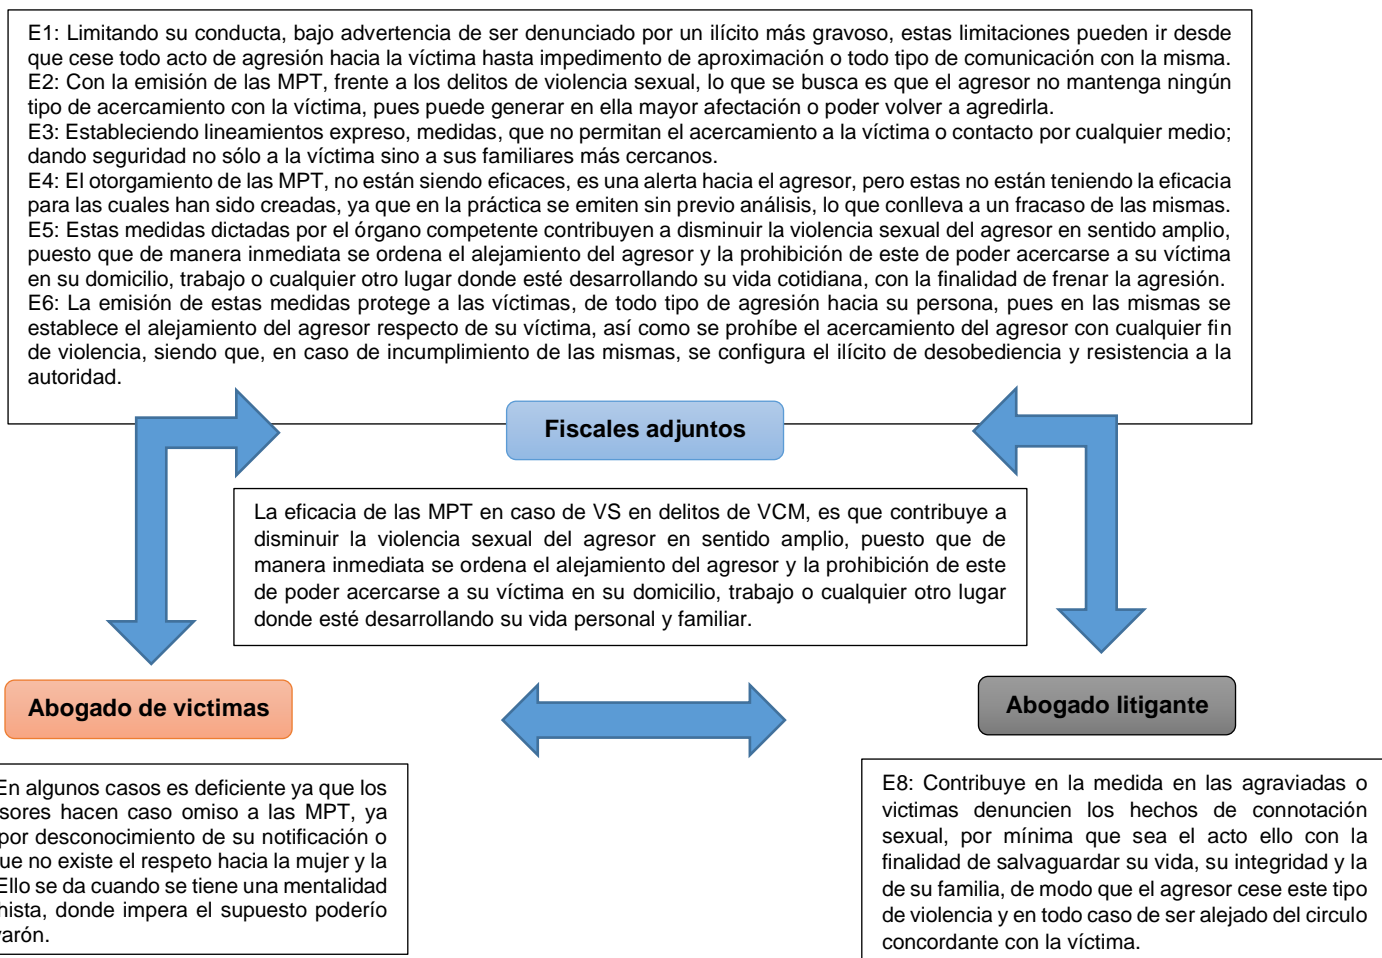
E1: Limitando su conducta, bajo advertencia de ser denunciado por un ilícito más gravoso, estas limitaciones pueden ir desde que cese todo acto de agresión hacia la víctima hasta impedimento de aproximación o todo tipo de comunicación con la misma.
E2: Con la emisión de las MPT, frente a los delitos de violencia sexual, lo que se busca es que el agresor no mantenga ningún tipo de acercamiento con la víctima, pues puede generar en ella mayor afectación o poder volver a agredirla.
E3: Estableciendo lineamientos expreso, medidas, que no permitan el acercamiento a la víctima o contacto por cualquier medio; dando seguridad no sólo a la víctima sino a sus familiares más cercanos.
E4: El otorgamiento de las MPT, no están siendo eficaces, es una alerta hacia el agresor, pero estas no están teniendo la eficacia para las cuales han sido creadas, ya que en la práctica se emiten sin previo análisis, lo que conlleva a un fracaso de las mismas.
E5: Estas medidas dictadas por el órgano competente contribuyen a disminuir la violencia sexual del agresor en sentido amplio, puesto que de manera inmediata se ordena el alejamiento del agresor y la prohibición de este de poder acercarse a su víctima en su domicilio, trabajo o cualquier otro lugar donde esté desarrollando su vida cotidiana, con la finalidad de frenar la agresión.
E6: La emisión de estas medidas protege a las víctimas, de todo tipo de agresión hacia su persona, pues en las mismas se establece el alejamiento del agresor respecto de su víctima, así como se prohíbe el acercamiento del agresor con cualquier fin de violencia, siendo que, en caso de incumplimiento de las mismas, se configura el ilícito de desobediencia y resistencia a la autoridad.

Fiscales adjuntos

La eficacia de las MPT en caso de VS en delitos de VCM, es que contribuye a disminuir la violencia sexual del agresor en sentido amplio, puesto que de manera inmediata se ordena el alejamiento del agresor y la prohibición de este de poder acercarse a su víctima en su domicilio, trabajo o cualquier otro lugar donde esté desarrollando su vida personal y familiar.

Abogado de victimas

Abogado litigante

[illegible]n algunos casos es deficiente ya que los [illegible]sores hacen caso omiso a las MPT, ya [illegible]por desconocimiento de su notificación o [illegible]ue no existe el respeto hacia la mujer y la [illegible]Ello se da cuando se tiene una mentalidad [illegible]nista, donde impera el supuesto poderío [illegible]arón.

E8: Contribuye en la medida en las agraviadas o victimas denuncien los hechos de connotación sexual, por mínima que sea el acto ello con la finalidad de salvaguardar su vida, su integridad y la de su familia, de modo que el agresor cese este tipo de violencia y en todo caso de ser alejado del circulo concordante con la víctima.